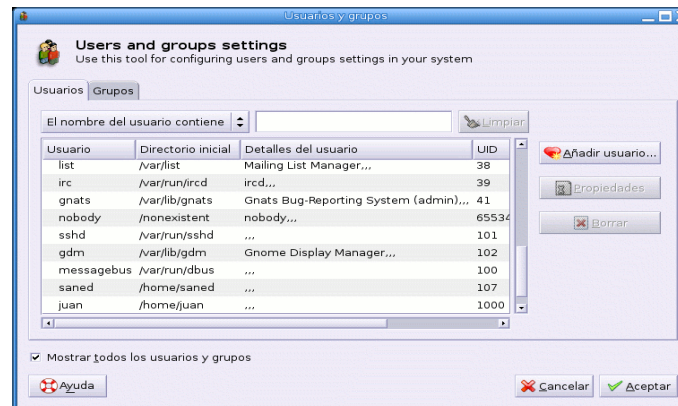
Usuarios y grupos

Users and groups settings
Use this tool for configuring users and groups settings in your system

Usuarios Grupos

El nombre del usuario contiene

Limpiar

| Usuario | Directorio inicial | Detalles del usuario | UID |
|---|---|---|---|
| list | /var/list | Mailing List Manager,,, | 38 |
| irc | /var/run/ircd | ircd,,, | 39 |
| gnats | /var/lib/gnats | Gnats Bug-Reporting System (admin),,, | 41 |
| nobody | /nonexistent | nobody,,, | 65534 |
| sshd | /var/run/sshd | ,,, | 101 |
| gdm | /var/lib/gdm | Gnome Display Manager,,, | 102 |
| messagebus | /var/run/dbus | ,,, | 100 |
| saned | /home/saned | ,,, | 107 |
| juan | /home/juan | ,,, | 1000 |

Añadir usuario...
Propiedades
Borrar

Mostrar todos los usuarios y grupos

Ayuda

Cancelar
Aceptar